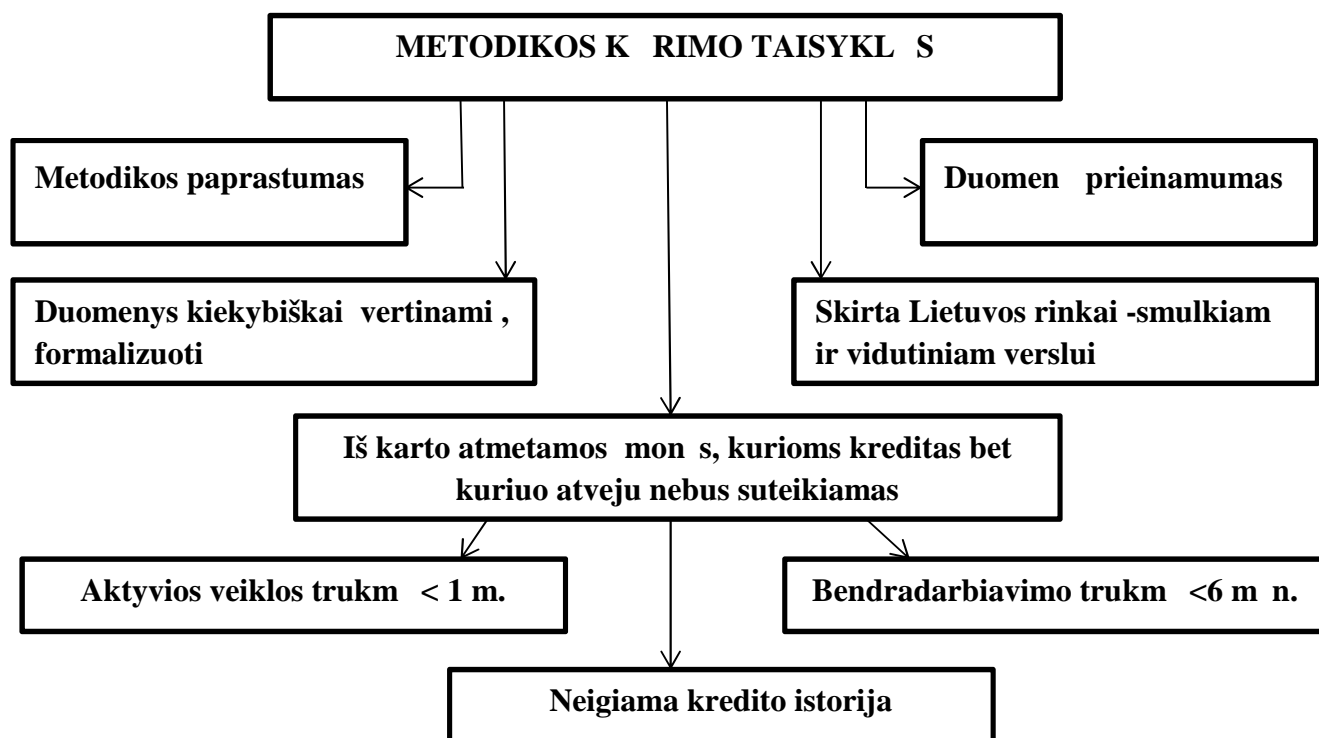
METODIKOS K RIMO TAISYKL S

Metodikos paprastumas

Duomen prieinamumas

Duomenys kiekybiškai vertinami , formalizuoti

Skirta Lietuvos rinkai -smulkiam ir vidutiniam verslui

Iš karto atmetamos mon s, kurioms kreditas bet kuriuo atveju nebus suteikiamas

Aktyvios veiklos trukm < 1 m.

Bendradarbiavimo trukm <6 m n.

Neigiama kredito istorija